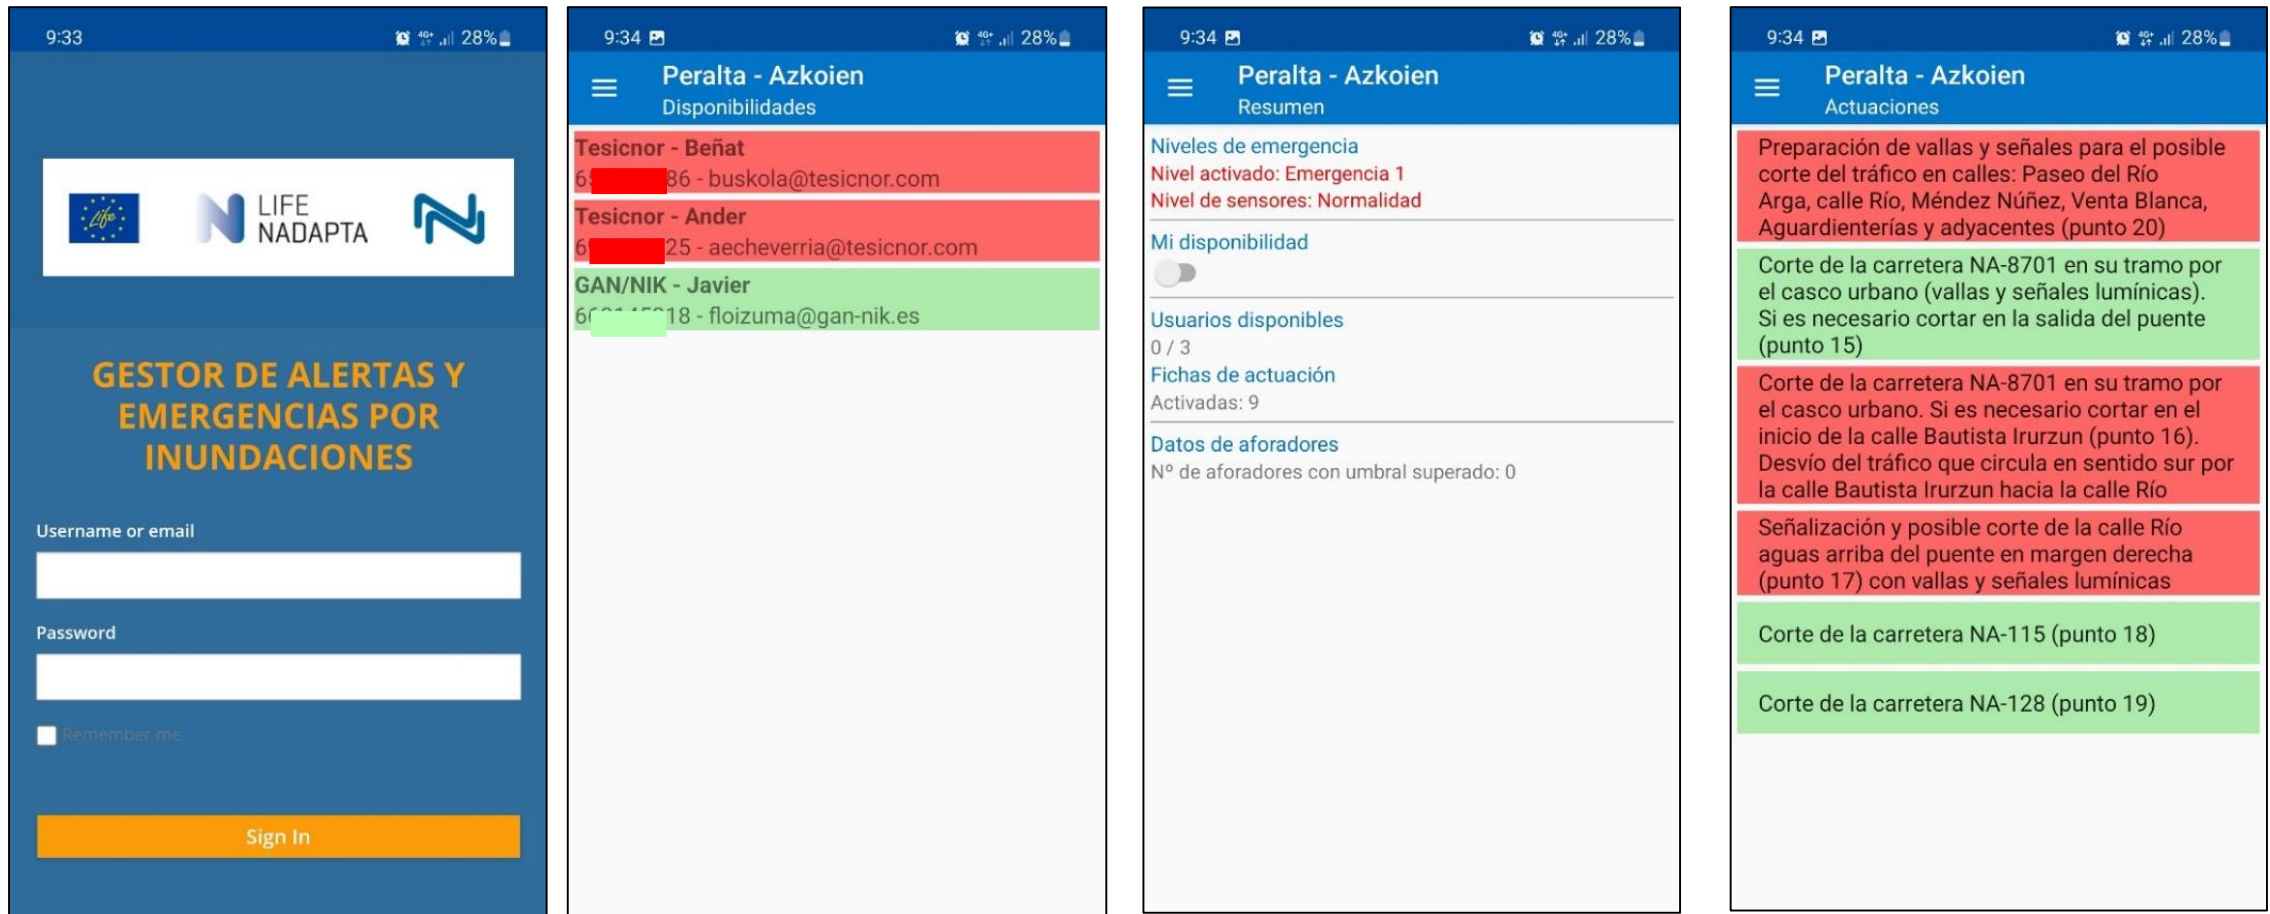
9:33 28%

LIFE NADAPTA

GESTOR DE ALERTAS Y EMERGENCIAS POR INUNDACIONES

Username or email

Password

Remember me

Sign In

9:34 28%

Peralta - Azkoien
Disponibilidades

Tesicnor - Beñat
6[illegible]86 - buskola@tesicnor.com

Tesicnor - Ander
6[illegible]25 - aecheverria@tesicnor.com

GAN/NIK - Javier
6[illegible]18 - floizuma@gan-nik.es

9:34 28%

Peralta - Azkoien
Resumen

Niveles de emergencia
Nivel activado: Emergencia 1
Nivel de sensores: Normalidad

Mi disponibilidad

Usuarios disponibles
0 / 3
Fichas de actuación
Activadas: 9

Datos de aforadores
Nº de aforadores con umbral superado: 0

9:34 28%

Peralta - Azkoien
Actuaciones

Preparación de vallas y señales para el posible corte del tráfico en calles: Paseo del Río Arga, calle Río, Méndez Núñez, Venta Blanca, Aguardienterías y adyacentes (punto 20)

Corte de la carretera NA-8701 en su tramo por el casco urbano (vallas y señales lumínicas). Si es necesario cortar en la salida del puente (punto 15)

Corte de la carretera NA-8701 en su tramo por el casco urbano. Si es necesario cortar en el inicio de la calle Bautista Irurzun (punto 16). Desvío del tráfico que circula en sentido sur por la calle Bautista Irurzun hacia la calle Río

Señalización y posible corte de la calle Río aguas arriba del puente en margen derecha (punto 17) con vallas y señales lumínicas

Corte de la carretera NA-115 (punto 18)

Corte de la carretera NA-128 (punto 19)